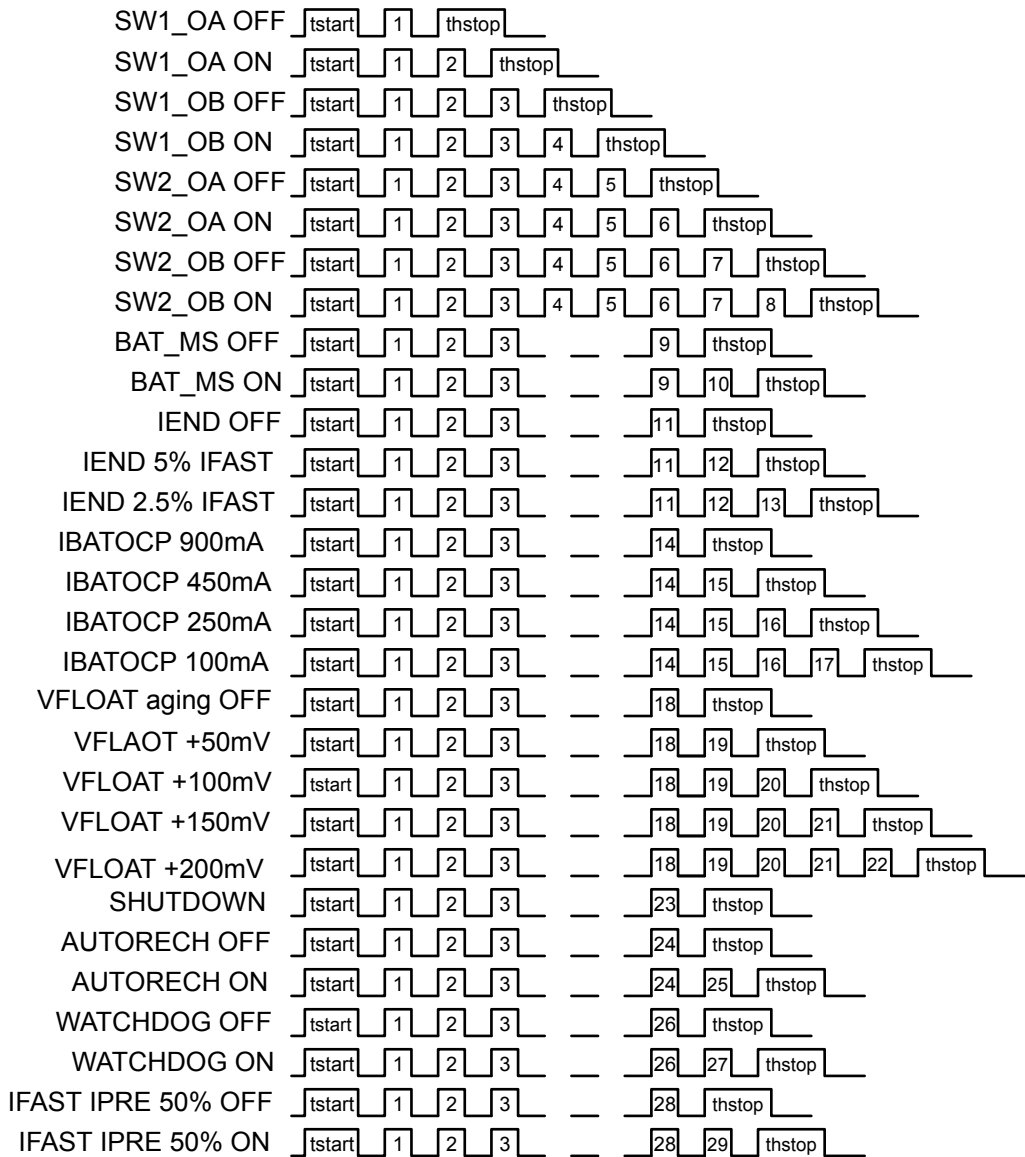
SW1_OA OFF tstart 1 thstop
SW1_OA ON tstart 1 2 thstop
SW1_OB OFF tstart 1 2 3 thstop
SW1_OB ON tstart 1 2 3 4 thstop
SW2_OA OFF tstart 1 2 3 4 5 thstop
SW2_OA ON tstart 1 2 3 4 5 6 thstop
SW2_OB OFF tstart 1 2 3 4 5 6 7 thstop
SW2_OB ON tstart 1 2 3 4 5 6 7 8 thstop
BAT_MS OFF tstart 1 2 3 9 thstop
BAT_MS ON tstart 1 2 3 9 10 thstop
IEND OFF tstart 1 2 3 11 thstop
IEND 5% IFAST tstart 1 2 3 11 12 thstop
IEND 2.5% IFAST tstart 1 2 3 11 12 13 thstop
IBATOCP 900mA tstart 1 2 3 14 thstop
IBATOCP 450mA tstart 1 2 3 14 15 thstop
IBATOCP 250mA tstart 1 2 3 14 15 16 thstop
IBATOCP 100mA tstart 1 2 3 14 15 16 17 thstop
VFLOAT aging OFF tstart 1 2 3 18 thstop
VFLAOT +50mV tstart 1 2 3 18 19 thstop
VFLOAT +100mV tstart 1 2 3 18 19 20 thstop
VFLOAT +150mV tstart 1 2 3 18 19 20 21 thstop
VFLOAT +200mV tstart 1 2 3 18 19 20 21 22 thstop
SHUTDOWN tstart 1 2 3 23 thstop
AUTORECH OFF tstart 1 2 3 24 thstop
AUTORECH ON tstart 1 2 3 24 25 thstop
WATCHDOG OFF tstart 1 2 3 26 thstop
WATCHDOG ON tstart 1 2 3 26 27 thstop
IFAST IPRE 50% OFF tstart 1 2 3 28 thstop
IFAST IPRE 50% ON tstart 1 2 3 28 29 thstop